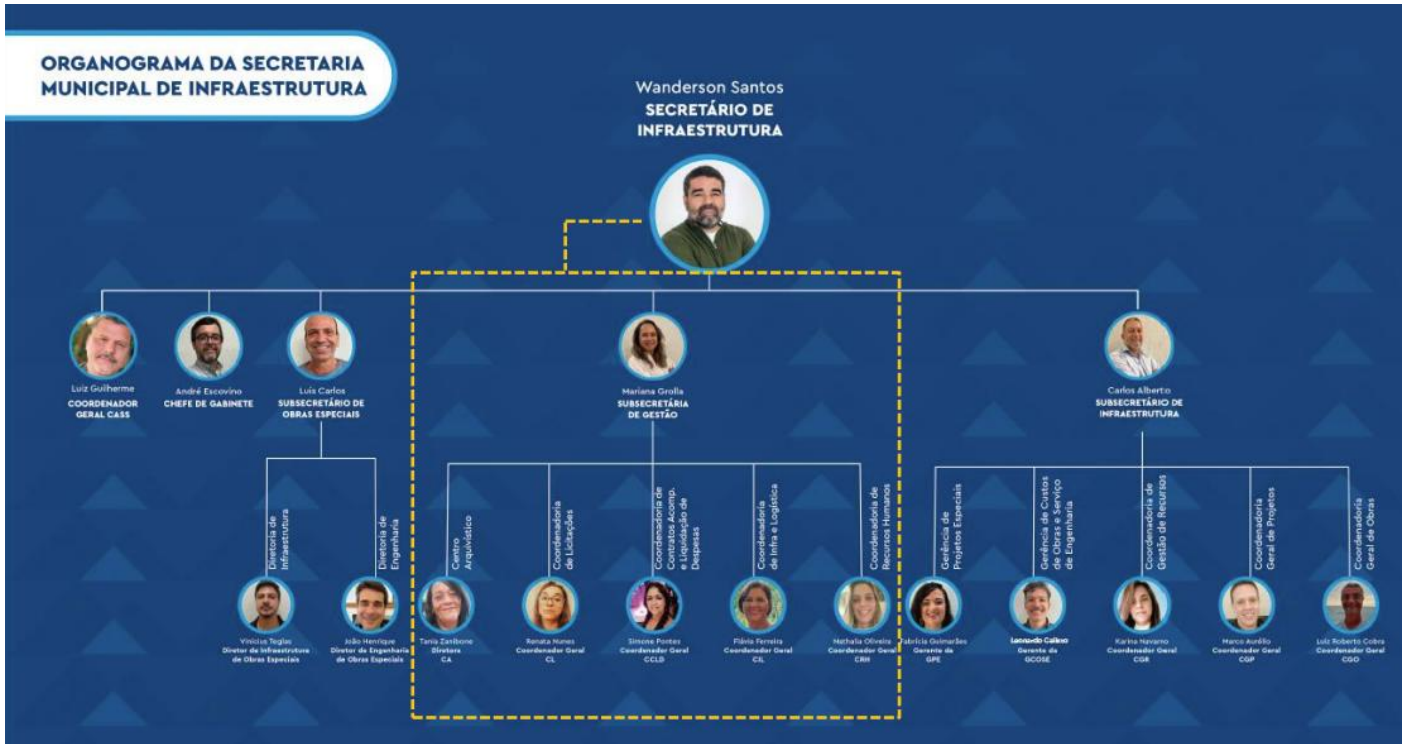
ORGANOGRAMA DA SECRETARIA MUNICIPAL DE INFRAESTRUTURA

Wanderson Santos
SECRETÁRIO DE INFRAESTRUTURA

Luiz Guilherme
COORDENADOR GERAL CASS

André Escovino
CHEFE DE GABINETE

Luís Carlos
SUBSECRETÁRIO DE OBRAS ESPECIAIS

Diretoria de Infraestrutura

Vinicius Teglas
Diretor de Infraestrutura de Obras Especiais

Diretoria de Engenharia

João Henrique
Diretor de Engenharia de Obras Especiais

Mariana Grolla
SUBSECRETÁRIA DE GESTÃO

Centro Arquivístico

Tania Zanibone
Diretora
CA

Coordenadoria de Licitações

Renata Nunes
Coordenador Geral
CL

Coordenadoria de Contratos Acomp. e Liquidação de Despesas

Simone Pontes
Coordenador Geral
CCLD

Coordenadoria de Infra e Logística

Flávia Ferreira
Coordenador Geral
CIL

Coordenadoria de Recursos Humanos

Nathalia Oliveira
Coordenador Geral
CRH

Carlos Alberto
SUBSECRETÁRIO DE INFRAESTRUTURA

Gerência de Projetos Especiais

Fabrícia Guimarães
Gerente da
GPE

Gerência de Custos de Obras e Serviço de Engenharia

Leonardo Calixo
Gerente da
GCOSE

Coordenadoria de Gestão de Recursos

Karina Navarro
Coordenador Geral
CGR

Coordenadoria Geral de Projetos

Marco Aurélio
Coordenador Geral
CGP

Coordenadoria Geral de Obras

Luiz Roberto Cobra
Coordenador Geral
CGO